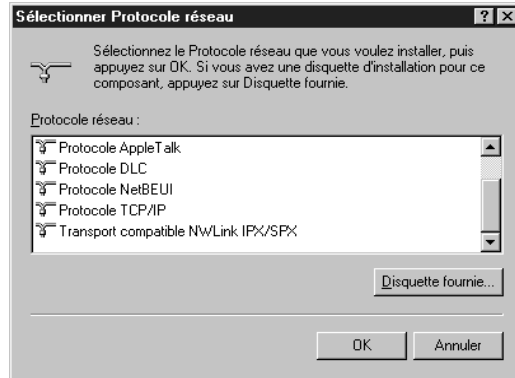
Sélectionner Protocole réseau

?
X

Sélectionnez le Protocole réseau que vous voulez installer, puis appuyez sur OK. Si vous avez une disquette d'installation pour ce composant, appuyez sur Disquette fournie.

Protocole réseau :

Protocole AppleTalk
Protocole DLC
Protocole NetBEUI
Protocole TCP/IP
Transport compatible NWLink IPX/SPX

Disquette fournie...

OK
Annuler